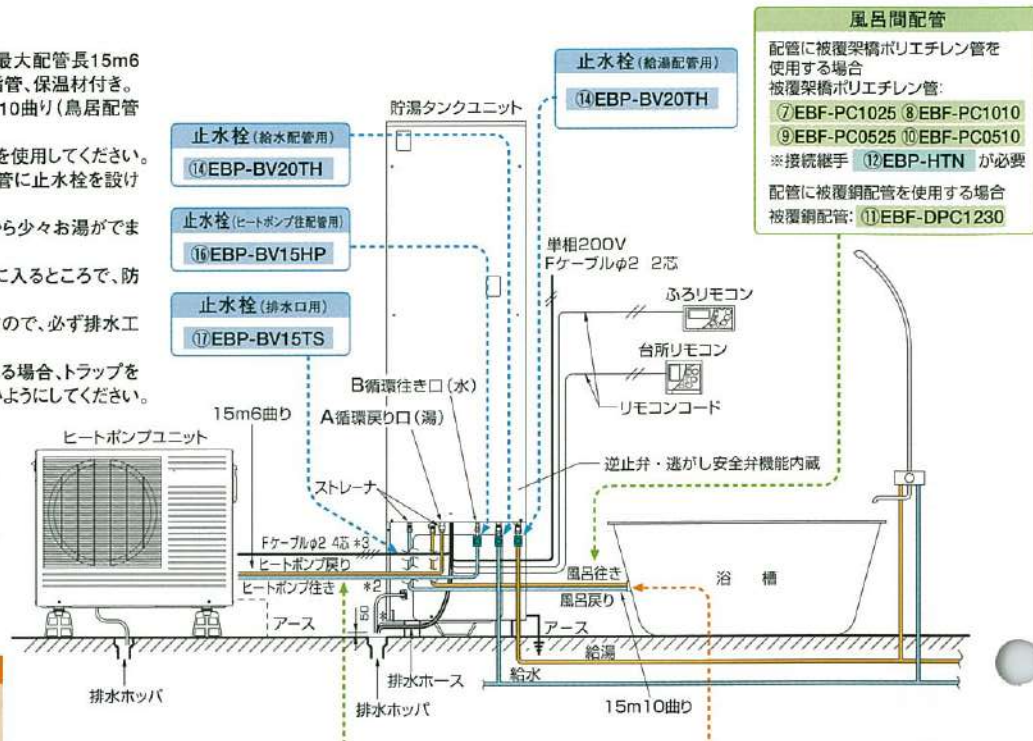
最大配管長15m6
管、保温材付き。
10曲り(鳥居配管

を使用してください。
管に止水栓を設け

ら少々お湯がでま

に入るところで、防

ので、必ず排水工

る場合、トラップを
ようにしてください。

止水栓(給水配管用)
⑭EBP-BV20TH

止水栓(ヒートポンプ往配管用)
⑯EBP-BV15HP

止水栓(排水口用)
⑰EBP-BV15TS

止水栓(給湯配管用)
⑭EBP-BV20TH

貯湯タンクユニット

風呂間配管
配管に被覆架橋ポリエチレン管を使用する場合
被覆架橋ポリエチレン管:
⑦EBF-PC1025 ⑧EBF-PC1010
⑨EBF-PC0525 ⑩EBF-PC0510
※接続継手 ⑫EBP-HTN が必要
配管に被覆銅配管を使用する場合
被覆銅配管: ⑪EBF-DPC1230

単相200V
Fケーブルφ2 2芯
ふろリモコン
台所リモコン
リモコンコード
B循環往き口(水)
A循環戻り口(湯)
15m6曲り
ヒートポンプユニット
ストレーナ
逆止弁・逃がし安全弁機能内蔵
Fケーブルφ2 4芯 *3
ヒートポンプ戻り
ヒートポンプ往き
*2
*1
150
アース
風呂往き
風呂戻り
アース
給湯
給水
浴槽
排水ホッパ
排水ホース
排水ホッパ
15m10曲り